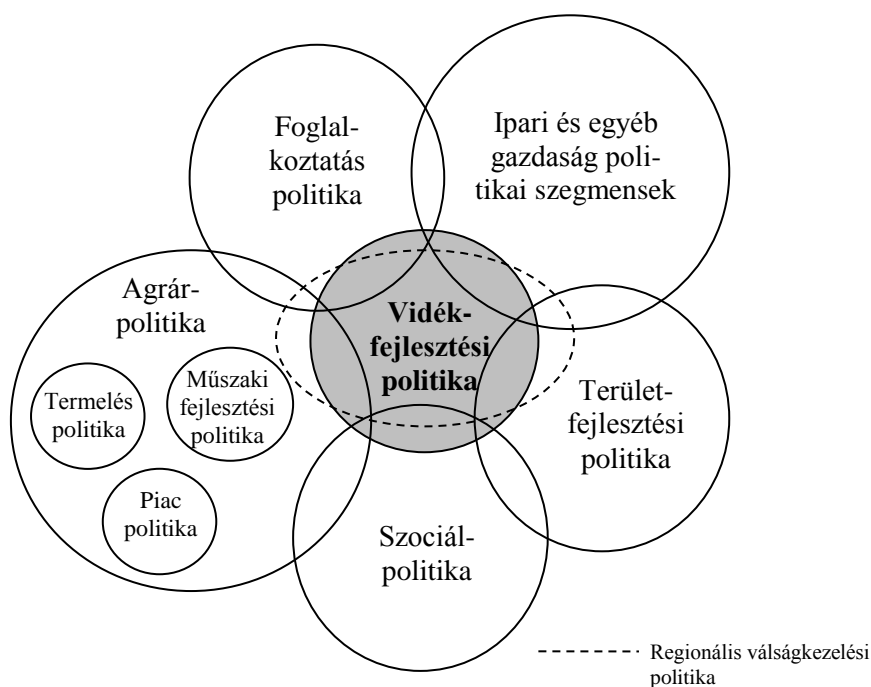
Foglalkoztatás politika

Ipari és egyéb gazdaság politikai szegmensek

Agrárpolitika

Termelés politika

Műszaki fejlesztési politika

Piac politika

Vidékfejlesztési politika

Területfejlesztési politika

Szociálpolitika

Regionális válságkezelési politika